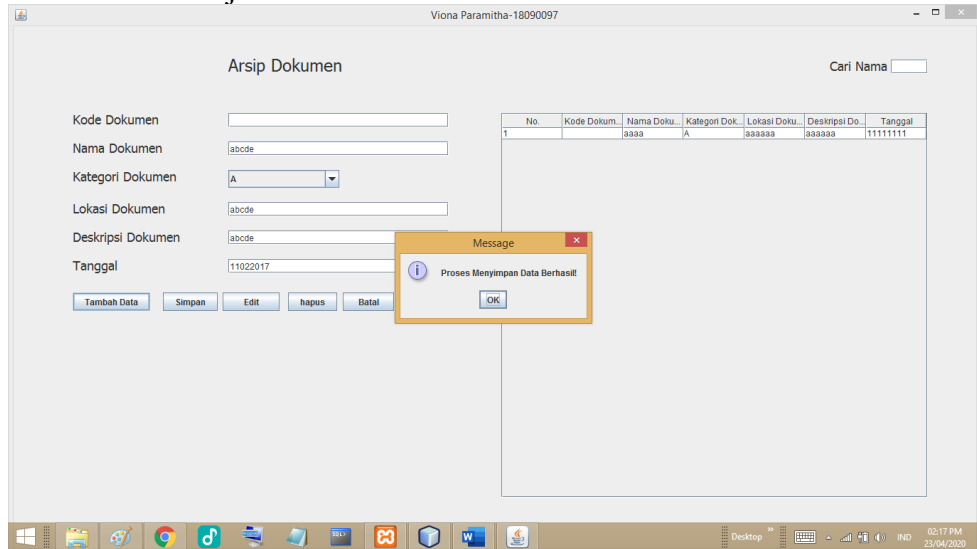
Viona Paramitha-18090097

Arsip Dokumen

Cari Nama

Kode Dokumen

Nama Dokumen abcde

Kategori Dokumen A

Lokasi Dokumen abcde

Deskripsi Dokumen abcde

Tanggal 11022017

Tambah Data Simpan Edit hapus Batal

| No. | Kode Dokum... | Nama Doku... | Kategori Dok... | Lokasi Doku... | Deskripsi Do... | Tanggal |
|---|---|---|---|---|---|---|
| 1 | | aaaa | A | aaaaaa | aaaaaa | 11111111 |

Message

Proses Menyimpan Data Berhasil!

OK

Desktop

IND

02:17 PM
23/04/2020